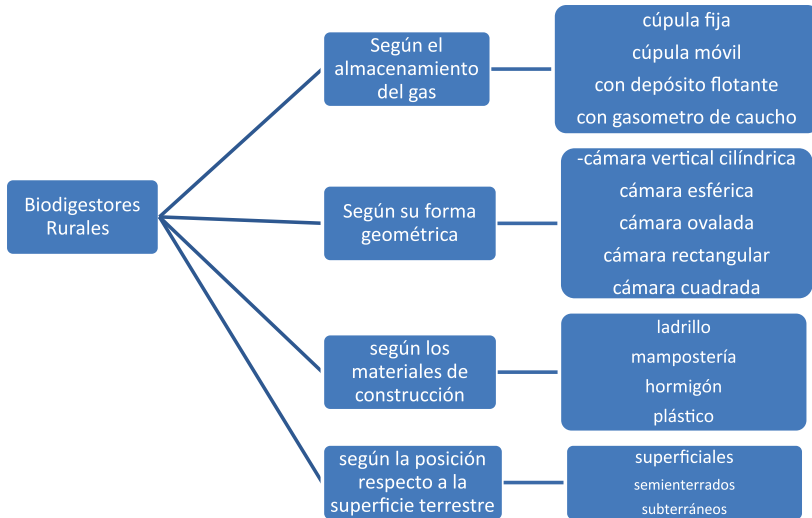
Biodigestores Rurales

Según el almacenamiento del gas

cúpula fija
cúpula móvil
con depósito flotante
con gasometro de caucho

Según su forma geométrica

-cámara vertical cilíndrica
cámara esférica
cámara ovalada
cámara rectangular
cámara cuadrada

según los materiales de construcción

ladrillo
mampostería
hormigón
plástico

según la posición respecto a la superficie terrestre

superficiales
semienterrados
subterráneos